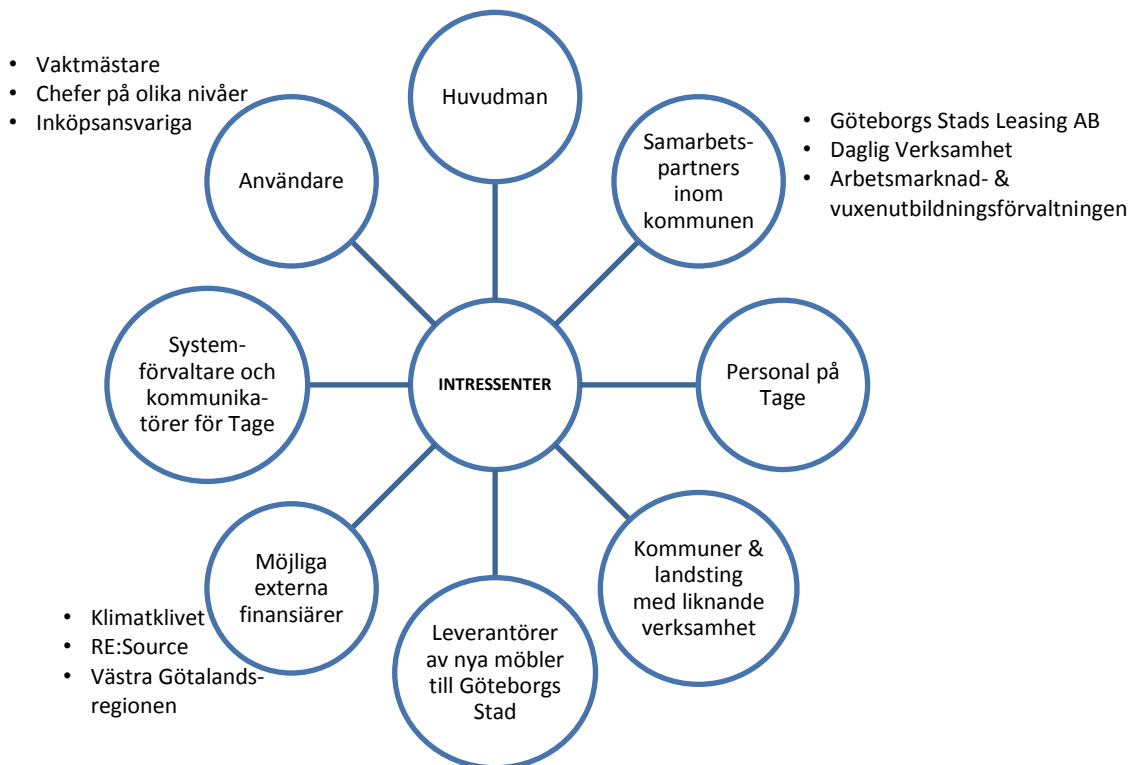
• Vaktmästare
• Chefer på olika nivåer
• Inköpsansvariga

Huvudman

Samarbetspartners inom kommunen

• Göteborgs Stads Leasing AB
• Daglig Verksamhet
• Arbetsmarknad- & vuxenutbildningsförvaltningen

Användare

Systemförvaltare och kommunikatörer för Tage

INTRESSENTER

Personal på Tage

Möjliga externa finansiärer

• Klimatklivet
• RE:Source
• Västra Götalandsregionen

Leverantörer av nya möbler till Göteborgs Stad

Kommuner & landsting med liknande verksamhet